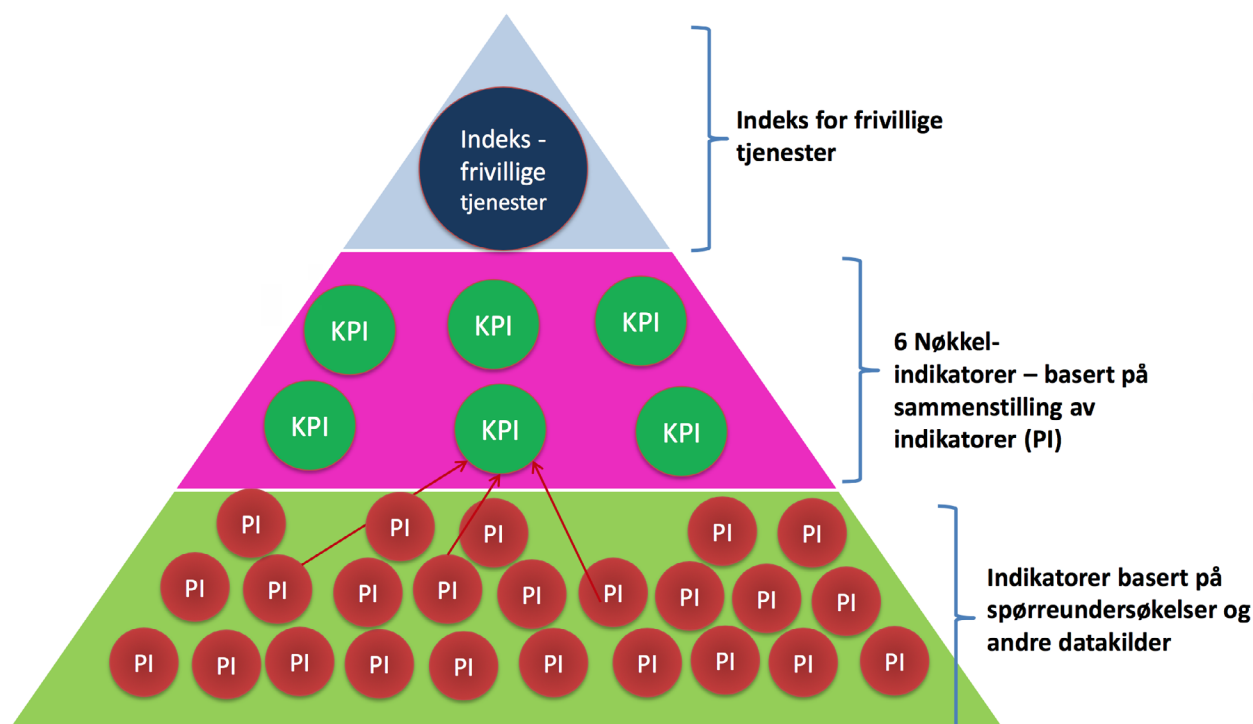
Indeks - frivillige tjenester

Indeks for frivillige tjenester

KPI

KPI

KPI

KPI

KPI

KPI

6 Nøkkel-indikatorer – basert på sammenstilling av indikatorer (PI)

PI

PI

PI

PI

PI

PI

PI

PI

PI

PI

PI

PI

PI

PI

PI

PI

PI

PI

PI

PI

PI

PI

PI

PI

PI

PI

Indikatorer basert på spørreundersøkelser og andre datakilder